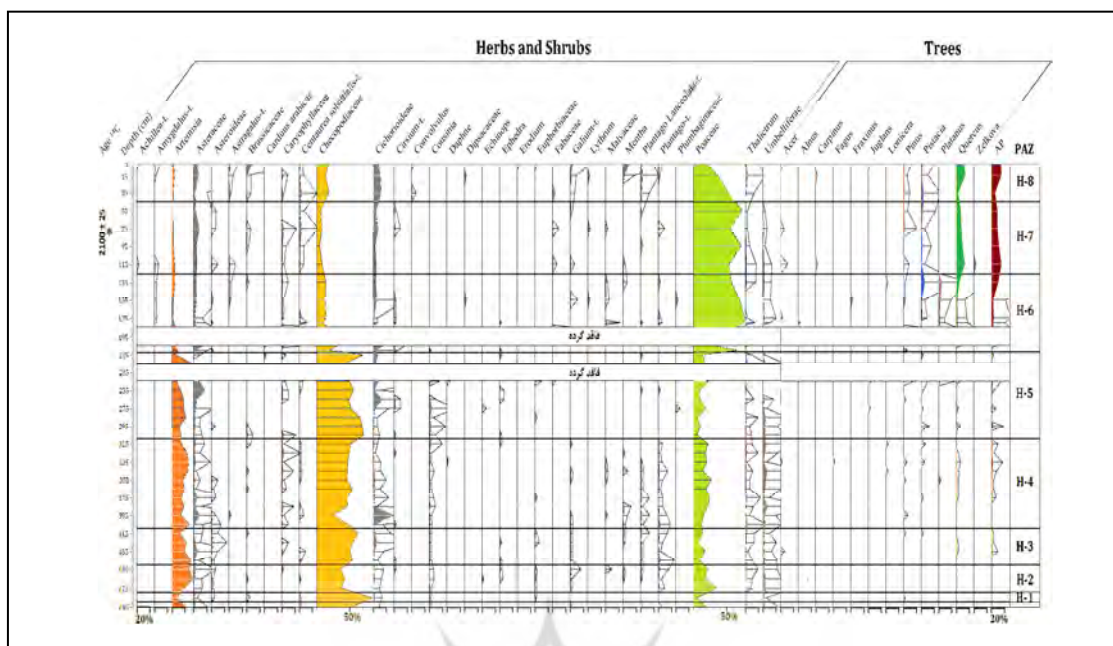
Herbs and Shrubs

Trees

Age $^{14}C$

Depth (cm)

Achillea-t.

Amygdalus-t.

Artemisia

Asteraceae

Asteroideae

Astragalus-t.

Brassicaceae

Carduus arabicus

Caryophyllaceae

Centaurea solstitialis-t.

Chenopodiaceae

Cichorioideae

Cirsium-t.

Convolvulus

Cousinia

Daphne

Dipsacaceae

Echinops

Ephedra

Erodium

Euphorbiaceae

Fabaceae

Galium-t.

Lythrum

Malvaceae

Mentha

Plantago Lanceolata-t.

Plantago-t.

Plumbaginaceae

Poaceae

Thalictrum

Umbelliferae

Acer

Alnus

Carpinus

Fagus

Fraxinus

Juglans

Lonicera

Pinus

Pistacia

Platanus

Quercus

Zelkova

AP

PAZ

2100 ± 25

H-8

H-7

H-6

فاقد گرده

فاقد گرده

H-5

H-4

H-3

H-2

H-1

20%

50%

50%

20%